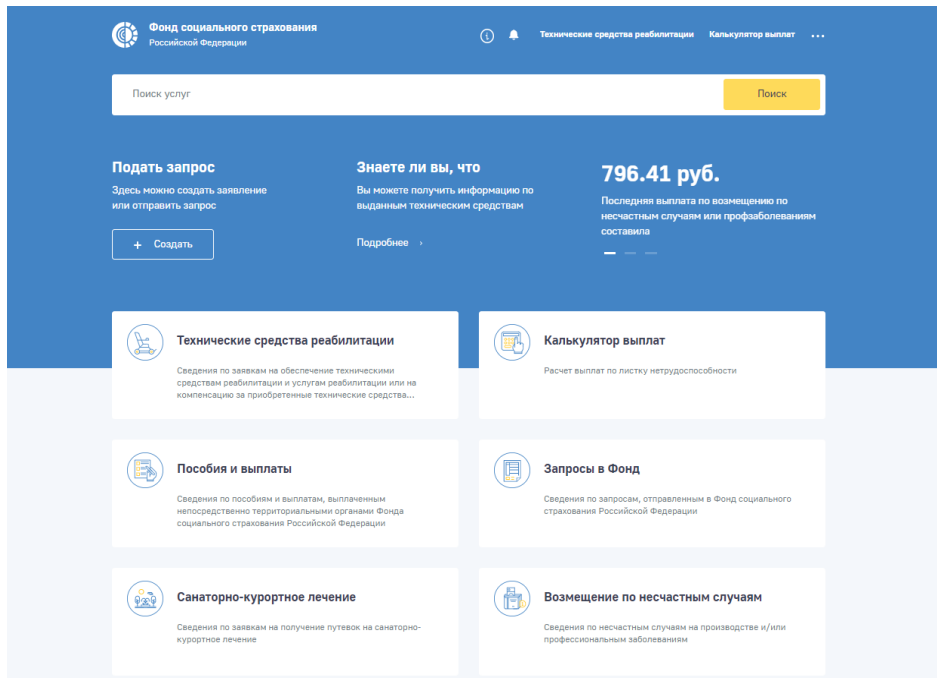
Фонд социального страхования
Российской Федерации

Технические средства реабилитации Калькулятор выплат ...

Поиск услуг

Поиск

Подать запрос
Здесь можно создать заявление или отправить запрос

+ Создать

Знаете ли вы, что
Вы можете получить информацию по выданным техническим средствам

Подробнее ›

796.41 руб.
Последняя выплата по возмещению по несчастным случаям или профзаболеваниям составила

Технические средства реабилитации
Сведения по заявкам на обеспечение техническими средствами реабилитации и услугам реабилитации или на компенсацию за приобретенные технические средства...

Калькулятор выплат
Расчет выплат по листку нетрудоспособности

Пособия и выплаты
Сведения по пособиям и выплатам, выплаченным непосредственно территориальными органами Фонда социального страхования Российской Федерации

Запросы в Фонд
Сведения по запросам, отправленным в Фонд социального страхования Российской Федерации

Санаторно-курортное лечение
Сведения по заявкам на получение путевок на санаторно-курортное лечение

Возмещение по несчастным случаям
Сведения по несчастным случаям на производстве и/или профессиональным заболеваниям